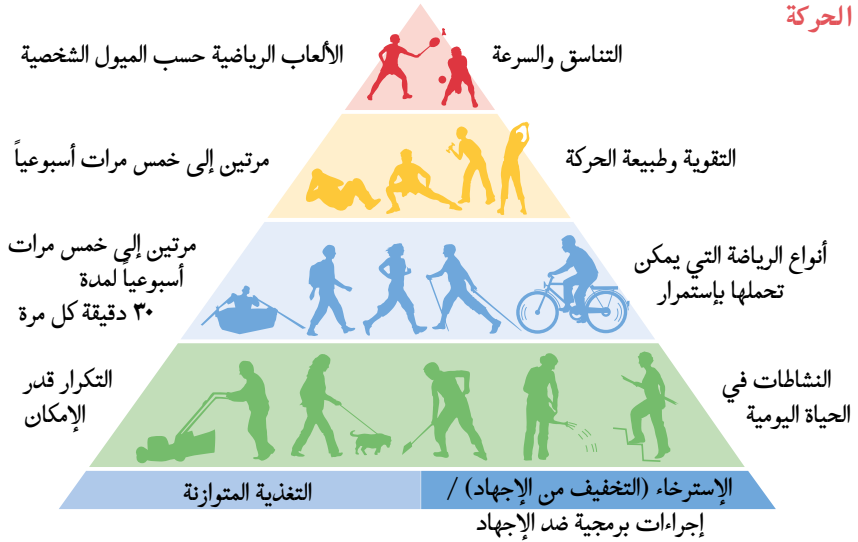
الحركة

التناسق والسرعة

الألعاب الرياضية حسب الميول الشخصية

التقوية وطبيعة الحركة

مرتين إلى خمس مرات أسبوعياً

أنواع الرياضة التي يمكن تحملها بإستمرار

مرتين إلى خمس مرات أسبوعيا لمدة ٣٠ دقيقة كل مرة

النشاطات في الحياة اليومية

التكرار قدر الإمكان

الإسترخاء (التخفيف من الإجهاد) / إجراءات برمجية ضد الإجهاد

التغذية المتوازنة